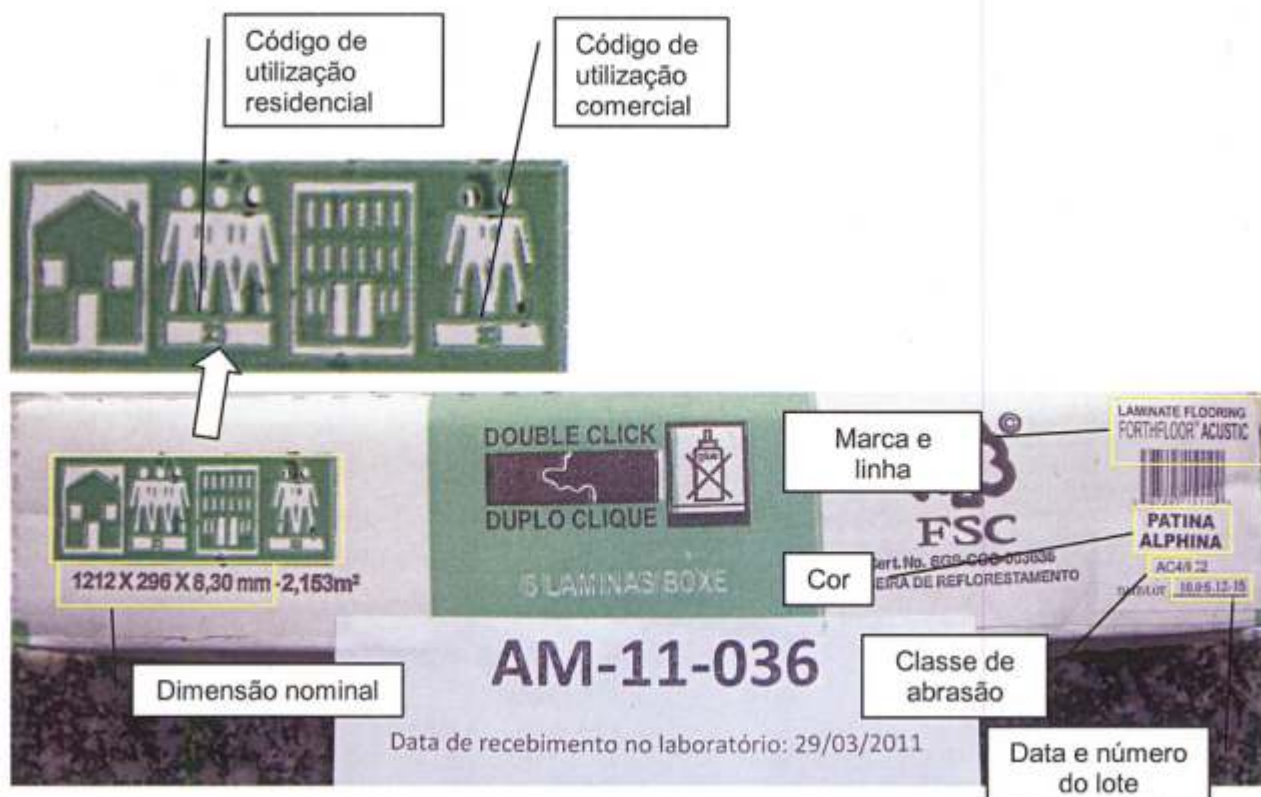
Código de utilização residencial

Código de utilização comercial

DOUBLE CLICK

DUPLO CLIQUE

Marca e linha

LAMINATE FLOORING
FORTHFLOOR® ACUSTIC

FSC

PATINA ALPHINA

Cert. No. SGS-COC-003636
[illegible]EIRA DE REFLORESTAMENTO

Cor

AC4/32

1212 X 296 X 8,30 mm -2,153m²

5 LAMINAS/BOXE

AM-11-036

Classe de abrasão

Dimensão nominal

Data de recebimento no laboratório: 29/03/2011

Data e número do lote